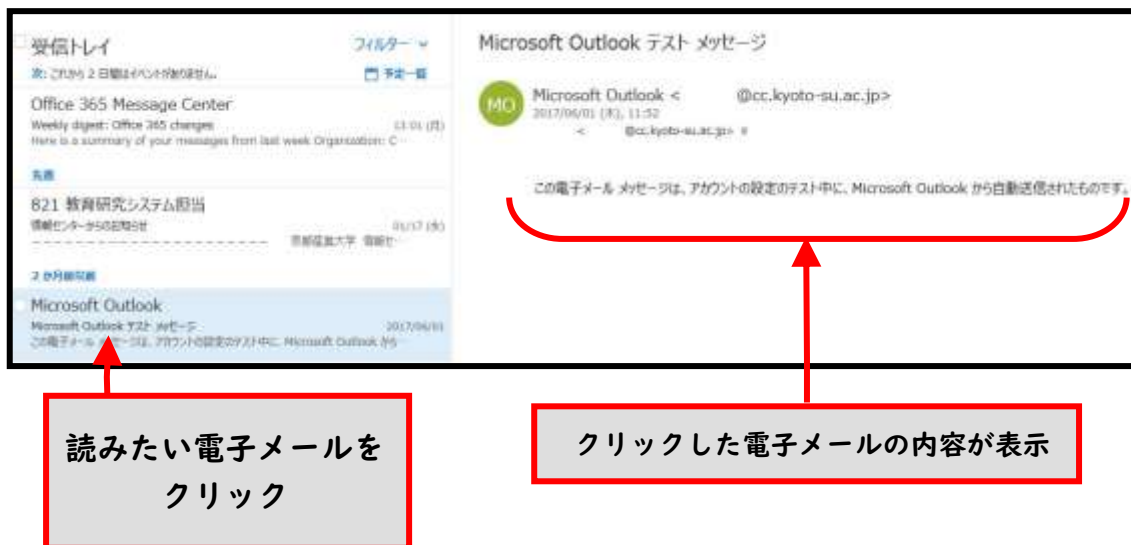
受信トレイ

フィルター ⌄

次: これから 2 日間はイベントがありません。

予定一覧

Office 365 Message Center

Weekly digest: Office 365 changes 11:01 (月)

Here is a summary of your messages from last week Organization: C

先週

821 教育研究システム担当

情報センターからのお知らせ 01/17 (水)

京都産業大学 情報セ

2 か月前以前

Microsoft Outlook

Microsoft Outlook テスト メッセージ 2017/06/01

この電子メール メッセージは、アカウントの設定のテスト中に、Microsoft Outlook から

Microsoft Outlook テスト メッセージ

MO

Microsoft Outlook < @cc.kyoto-su.ac.jp>

2017/06/01 (木), 11:52

< @cc.kyoto-su.ac.jp> ¥

この電子メール メッセージは、アカウントの設定のテスト中に、Microsoft Outlook から自動送信されたものです。

読みたい電子メールをクリック

クリックした電子メールの内容が表示